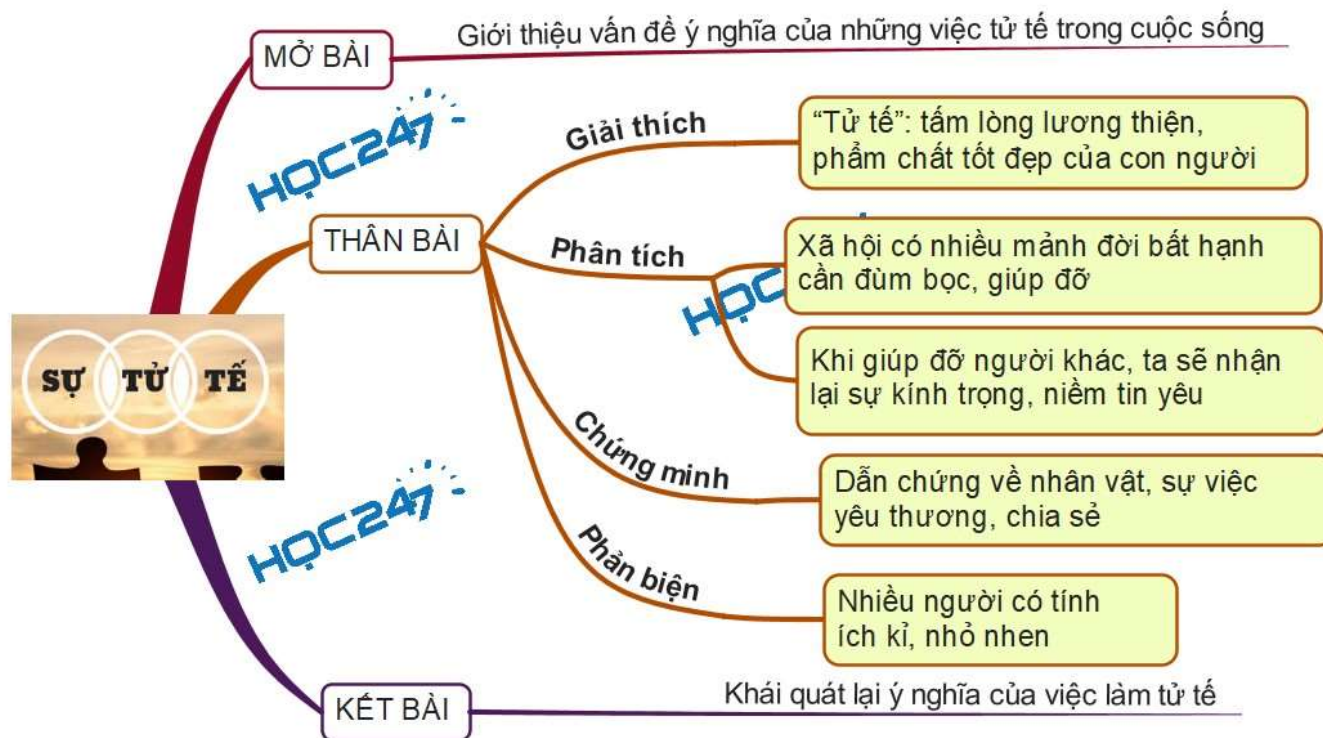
MỞ BÀI
Giới thiệu vấn đề ý nghĩa của những việc tử tế trong cuộc sống

SỰ TỬ TẾ

HOC247

THÂN BÀI
Giải thích
"Tử tế": tấm lòng lương thiện, phẩm chất tốt đẹp của con người

Phân tích
Xã hội có nhiều mảnh đời bất hạnh cần đùm bọc, giúp đỡ

Khi giúp đỡ người khác, ta sẽ nhận lại sự kính trọng, niềm tin yêu

Chứng minh
Dẫn chứng về nhân vật, sự việc yêu thương, chia sẻ

Phản biện
Nhiều người có tính ích kỉ, nhỏ nhen

KẾT BÀI
Khái quát lại ý nghĩa của việc làm tử tế